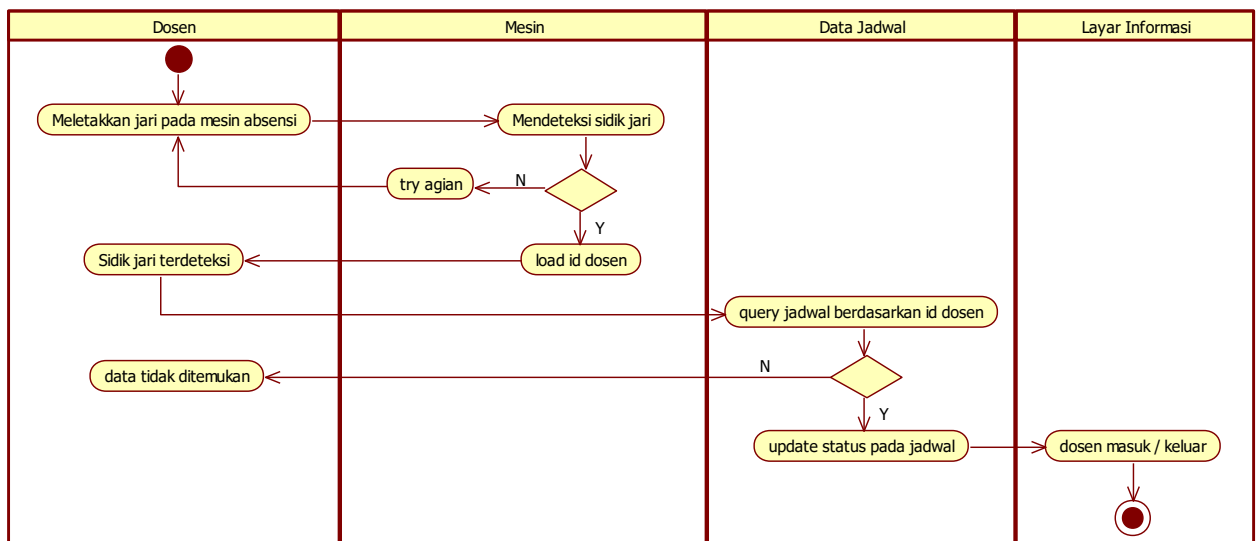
Dosen

Mesin

Data Jadwal

Layar Informasi

Meletakkan jari pada mesin absensi

Mendeteksi sidik jari

try agian

N

Y

Sidik jari terdeteksi

load id dosen

query jadwal berdasarkan id dosen

data tidak ditemukan

N

Y

update status pada jadwal

dosen masuk / keluar